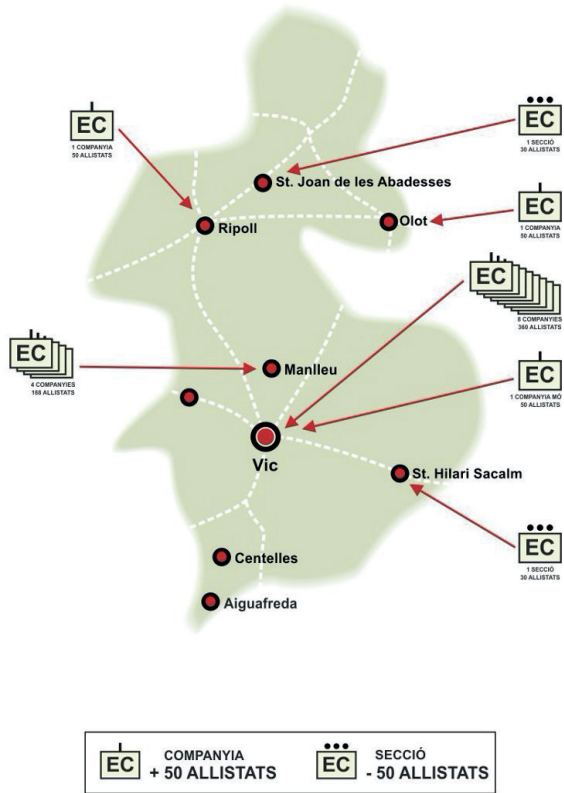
EC
1 COMPANYIA
50 ALLISTATS

EC
1 SECCIÓ
30 ALLISTATS

St. Joan de les Abadesses

Ripoll

Olot

EC
1 COMPANYIA
50 ALLISTATS

EC
8 COMPANYIES
360 ALLISTATS

EC
4 COMPANYIES
188 ALLISTATS

Manlleu

EC
1 COMPANYIA MÒ
50 ALLISTATS

Vic

St. Hilari Sacalm

EC
1 SECCIÓ
30 ALLISTATS

Centelles

Aiguafreda

EC COMPANYIA + 50 ALLISTATS

EC SECCIÓ - 50 ALLISTATS